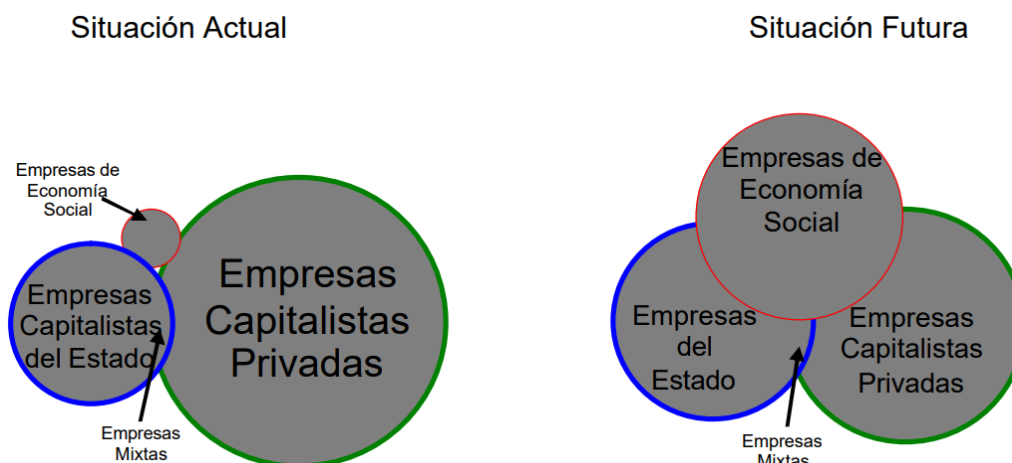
Situación Actual

Situación Futura

Empresas de Economía Social

Empresas Capitalistas del Estado

Empresas Capitalistas Privadas

Empresas Mixtas

Empresas de Economía Social

Empresas del Estado

Empresas Capitalistas Privadas

Empresas Mixtas